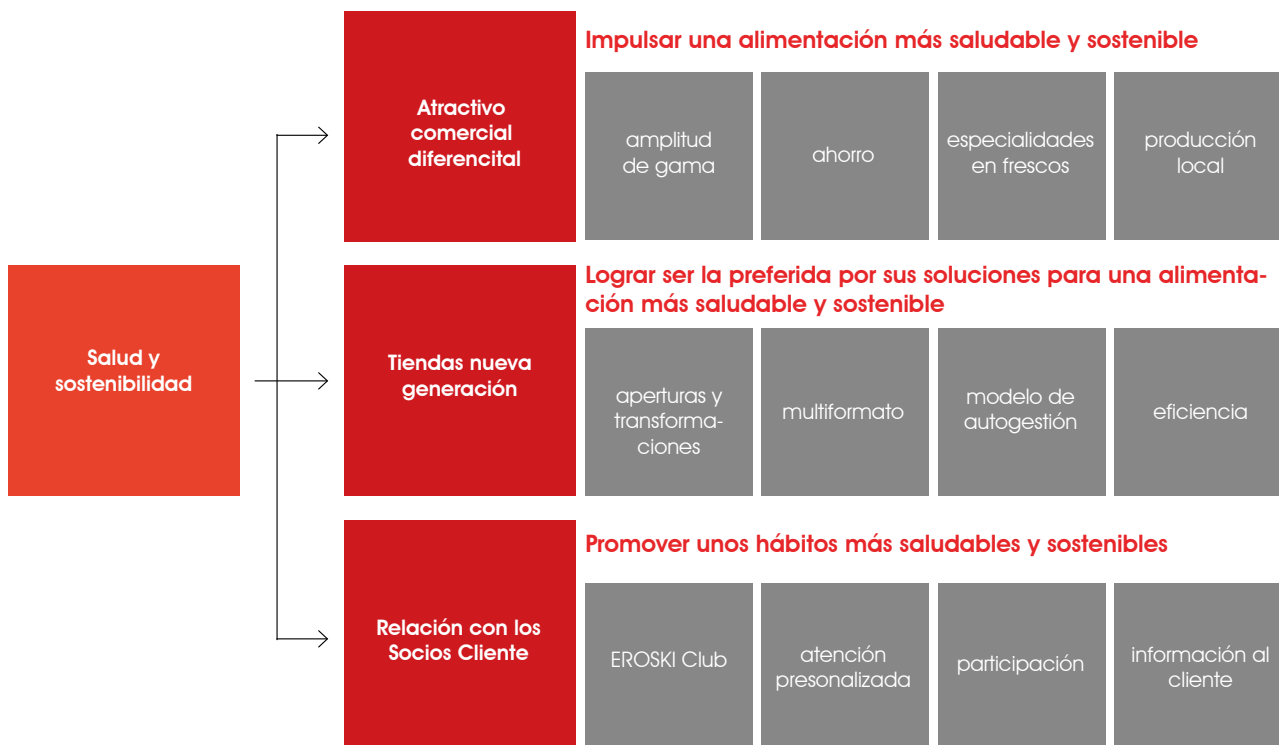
Salud y sostenibilidad

Atractivo comercial diferencital

Impulsar una alimentación más saludable y sostenible

amplitud de gama

ahorro

especialidades en frescos

producción local

Tiendas nueva generación

Lograr ser la preferida por sus soluciones para una alimentación más saludable y sostenible

aperturas y transformaciones

multiformato

modelo de autogestión

eficiencia

Relación con los Socios Cliente

Promover unos hábitos más saludables y sostenibles

EROSKI Club

atención presonalizada

participación

información al cliente